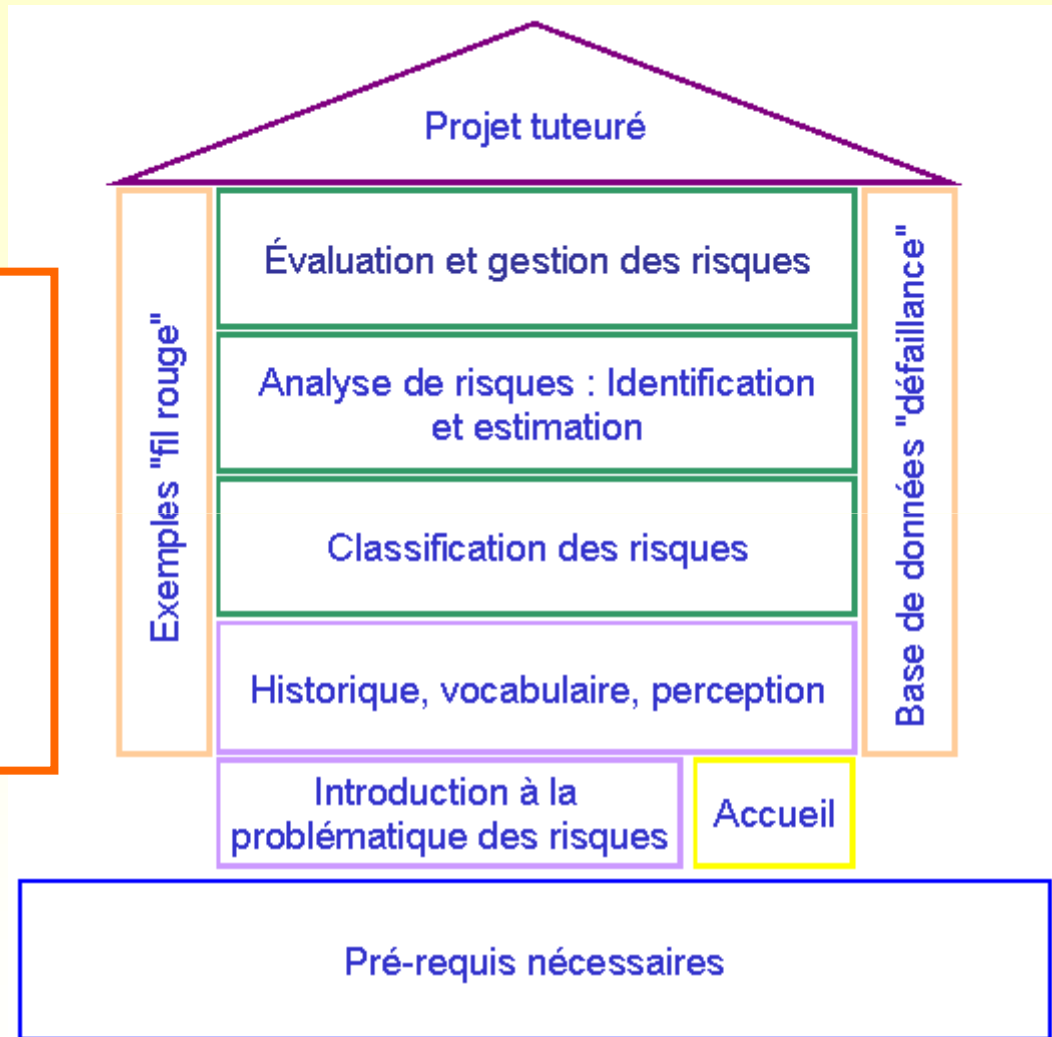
Projet tuteuré

Exemples "fil rouge"

Évaluation et gestion des risques

Analyse de risques : Identification et estimation

Classification des risques

Historique, vocabulaire, perception

Base de données "défaillance"

Introduction à la problématique des risques

Accueil

Pré-requis nécessaires